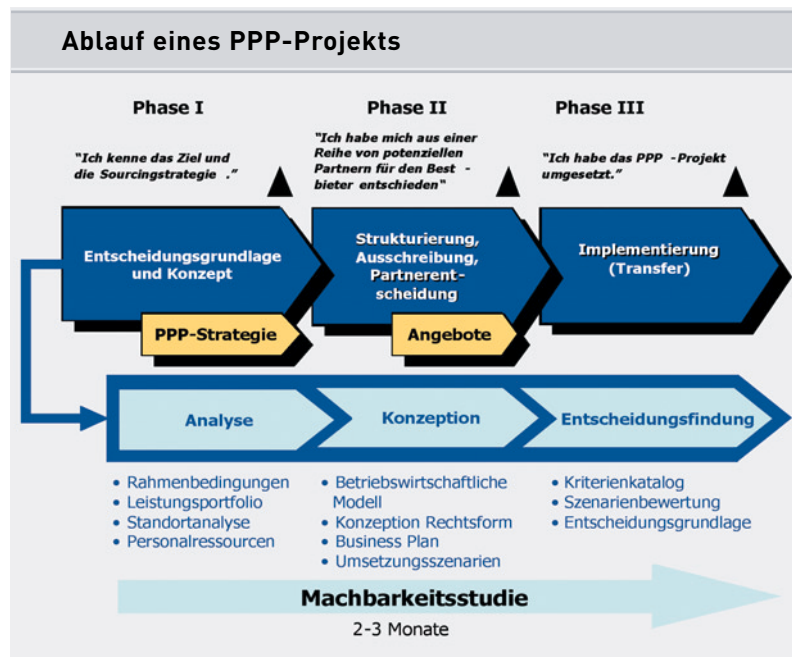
Ablauf eines PPP-Projekts

Phase I

"Ich kenne das Ziel und die Sourcingstrategie ."

Phase II

"Ich habe mich aus einer Reihe von potenziellen Partnern für den Bestbieter entschieden"

Phase III

"Ich habe das PPP -Projekt umgesetzt."

Entscheidungsgrundlage und Konzept

PPP-Strategie

Strukturierung, Ausschreibung, Partnerentscheidung

Angebote

Implementierung (Transfer)

Analyse

Konzeption

Entscheidungsfindung

• Rahmenbedingungen
• Leistungsportfolio
• Standortanalyse
• Personalressourcen

• Betriebswirtschaftliche Modell
• Konzeption Rechtsform
• Business Plan
• Umsetzungsszenarien

• Kriterienkatalog
• Szenarienbewertung
• Entscheidungsgrundlage

Machbarkeitsstudie

2-3 Monate